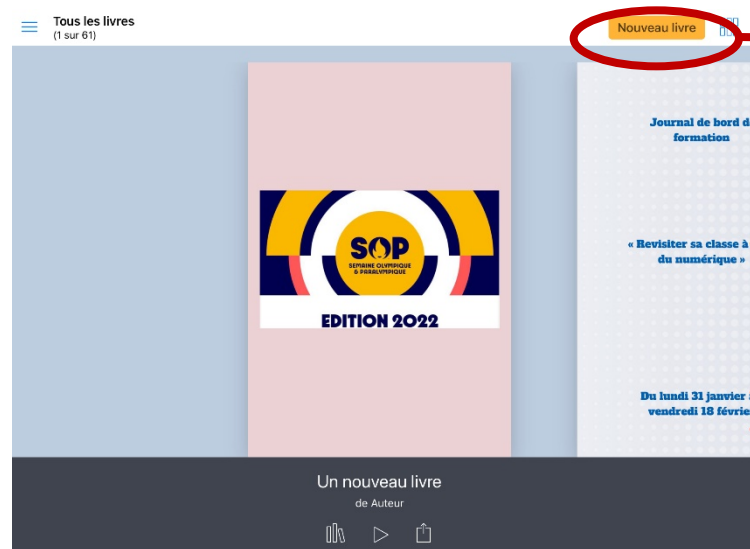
Tous les livres
(1 sur 61)

Nouveau livre

SOP
SEMAINE OLYMPIQUE & PARALYMPIQUE

EDITION 2022

Journal de bord d
formation

« Revisiter sa classe à
du numérique »

Du lundi 31 janvier
vendredi 18 févrie

Un nouveau livre
de Auteur